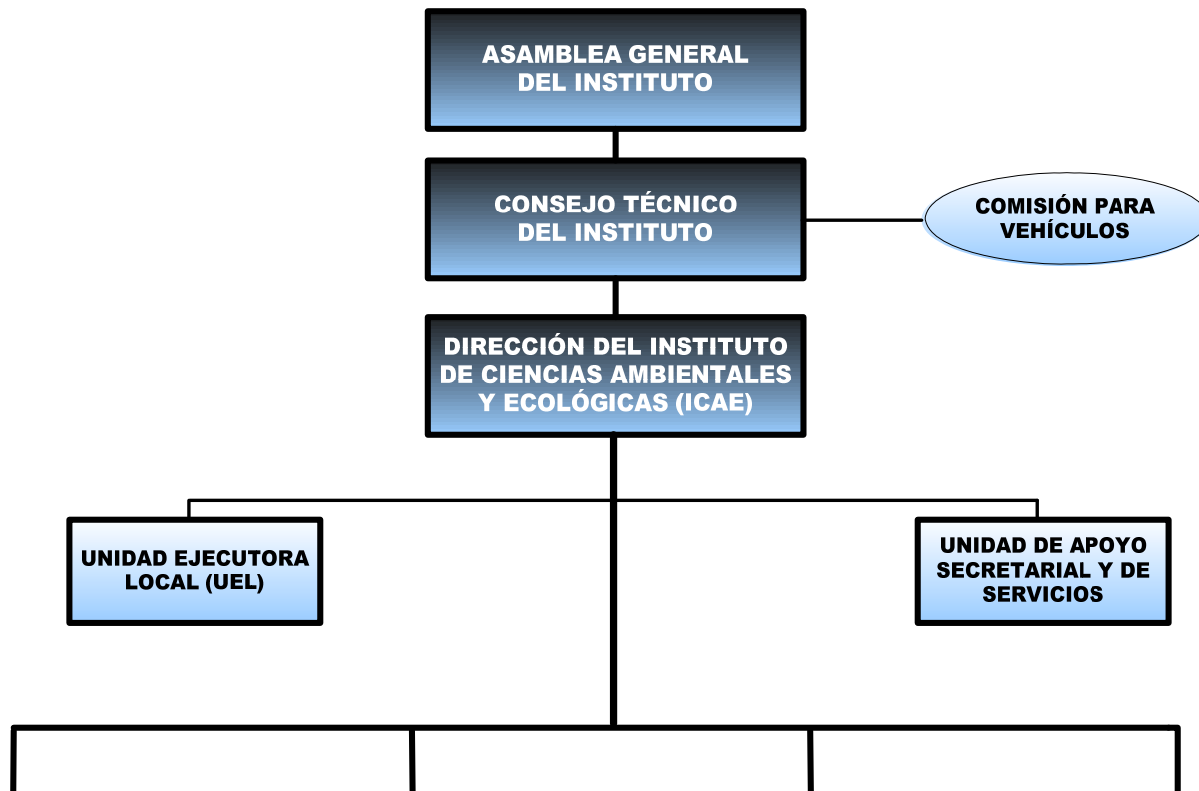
ASAMBLEA GENERAL DEL INSTITUTO

CONSEJO TÉCNICO DEL INSTITUTO

COMISIÓN PARA VEHÍCULOS

DIRECCIÓN DEL INSTITUTO DE CIENCIAS AMBIENTALES Y ECOLÓGICAS (ICAE)

UNIDAD EJECUTORA LOCAL (UEL)

UNIDAD DE APOYO SECRETARIAL Y DE SERVICIOS